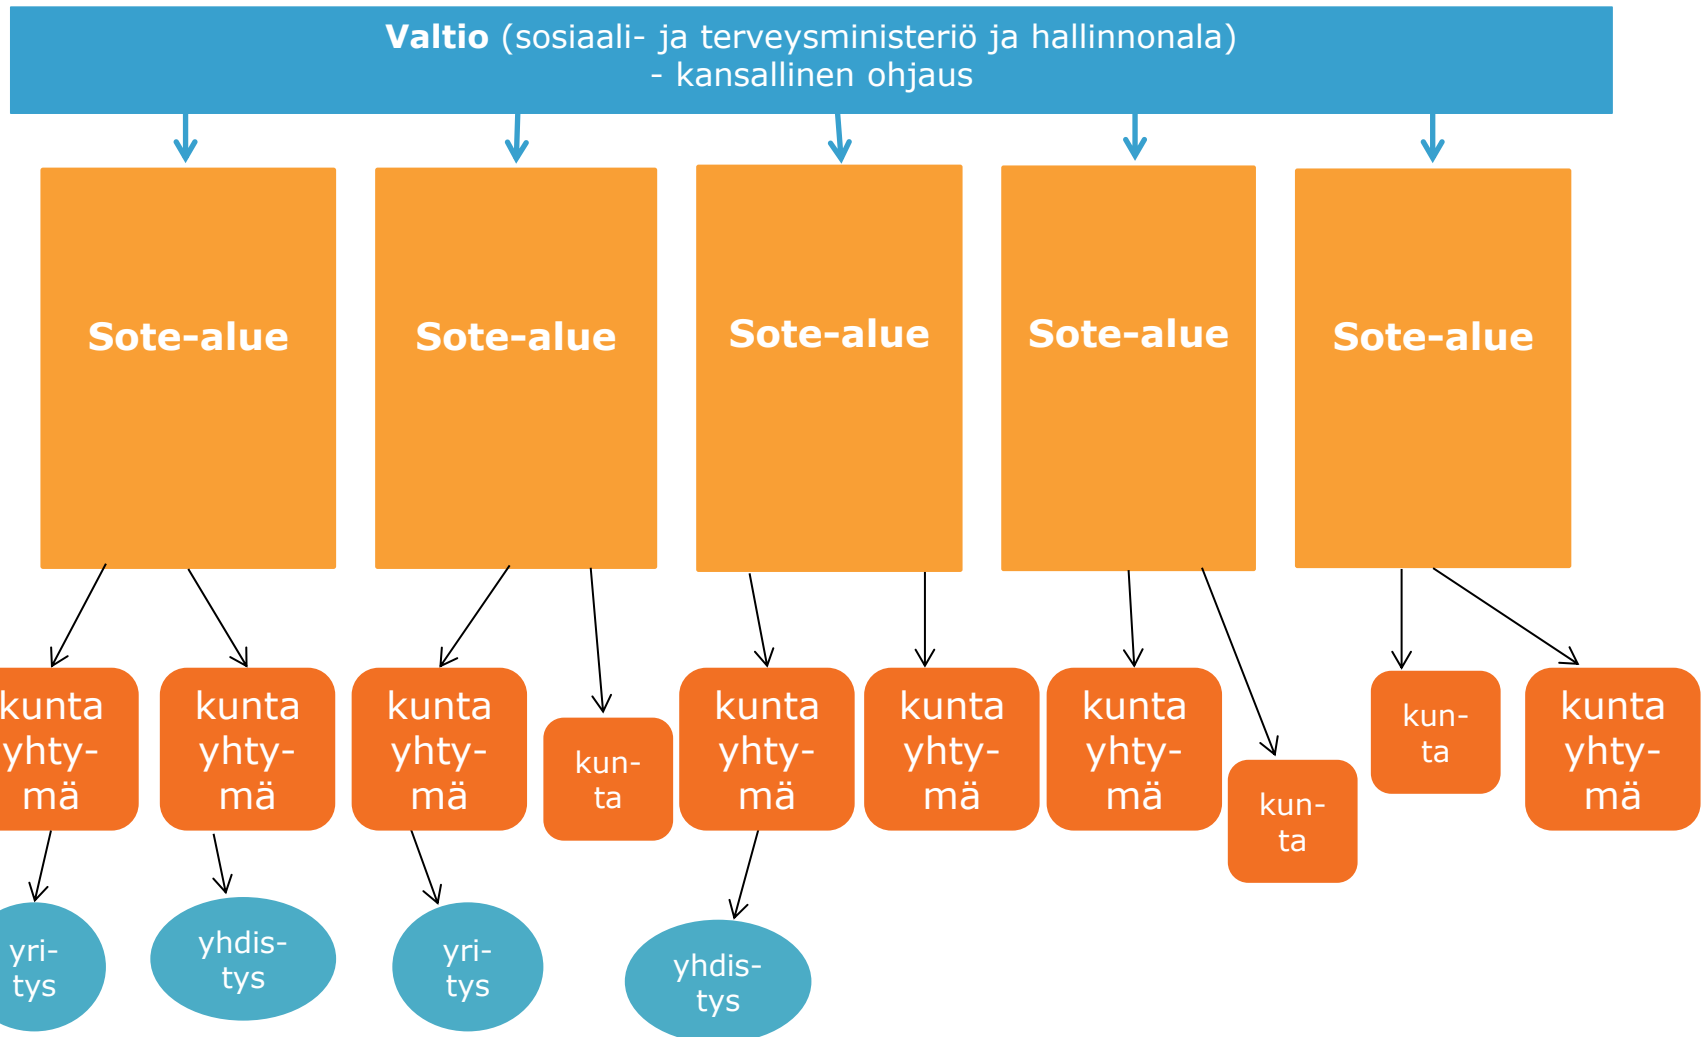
**Valtio** (sosiaali- ja terveysministeriö ja hallinnonala)
- kansallinen ohjaus

Sote-alue

Sote-alue

Sote-alue

Sote-alue

Sote-alue

kuntayhtymä

kuntayhtymä

kuntayhtymä

kunta

kuntayhtymä

kuntayhtymä

kuntayhtymä

kunta

kunta

kuntayhtymä

yritys

yhdistys

yritys

yhdistys